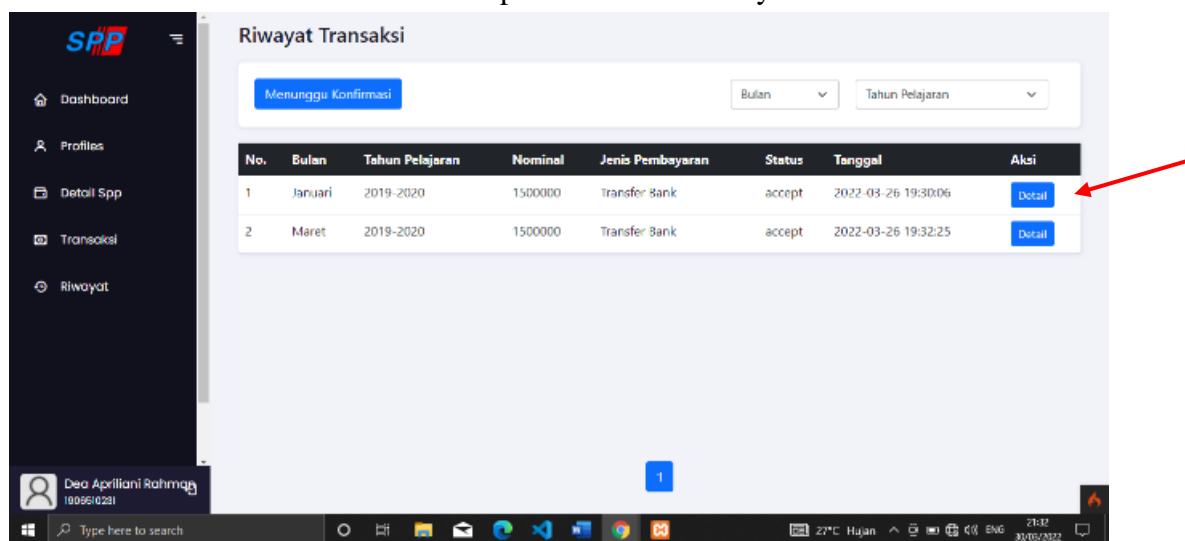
SPP

Dashboard

Profiles

Detail Spp

Transaksi

Riwayat

Riwayat Transaksi

Menunggu Konfirmasi

Bulan

Tahun Pelajaran

| No. | Bulan | Tahun Pelajaran | Nominal | Jenis Pembayaran | Status | Tanggal | Aksi |
|---|---|---|---|---|---|---|---|
| 1 | Januari | 2019-2020 | 1500000 | Transfer Bank | accept | 2022-03-26 19:30:06 | Detail |
| 2 | Maret | 2019-2020 | 1500000 | Transfer Bank | accept | 2022-03-26 19:32:25 | Detail |

1

Dea Apriliani Rahmah
1906510231

Type here to search

27°C Hujan ENG 21:32 30/05/2022